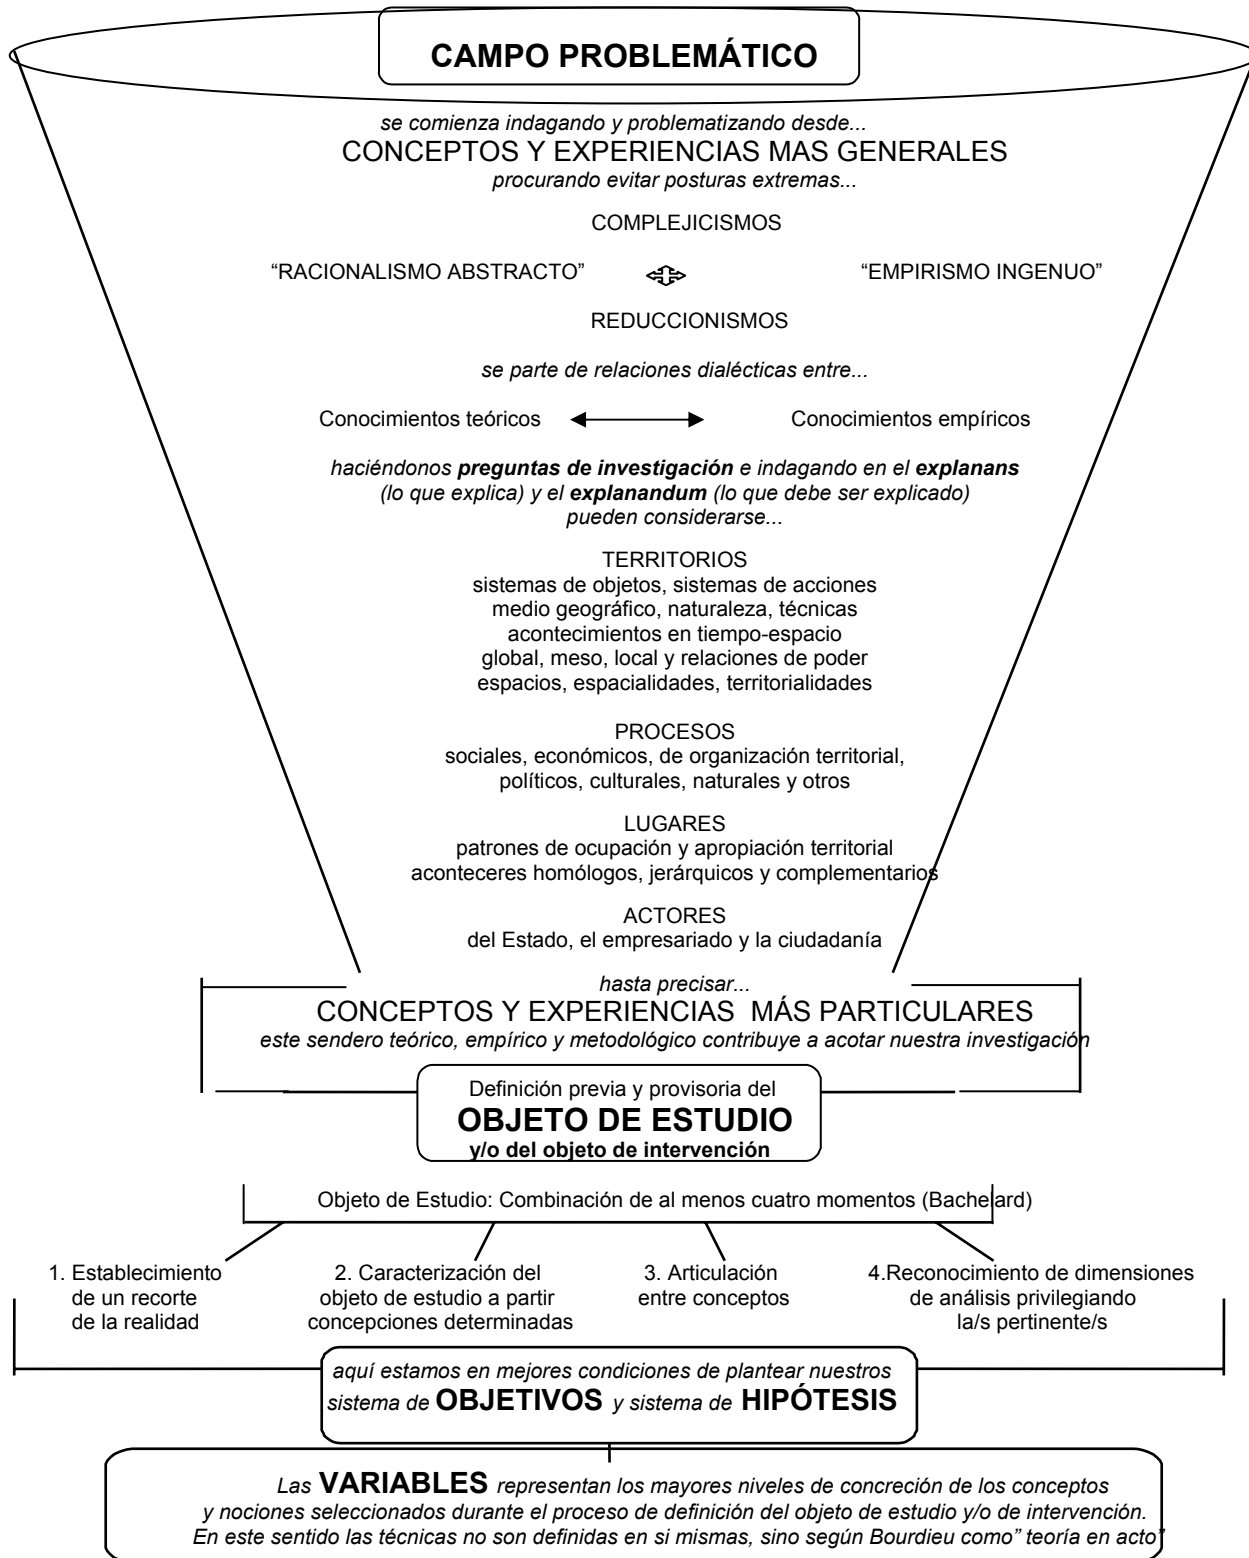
CAMPO PROBLEMÁTICO

se comienza indagando y problematizando desde...
CONCEPTOS Y EXPERIENCIAS MAS GENERALES
procurando evitar posturas extremas...

COMPLEJICISMOS

"RACIONALISMO ABSTRACTO" "EMPIRISMO INGENUO"

REDUCCIONISMOS

se parte de relaciones dialécticas entre...

Conocimientos teóricos Conocimientos empíricos

haciéndonos **preguntas de investigación** e indagando en el **explanans** (lo que explica) y el **explanandum** (lo que debe ser explicado) pueden considerarse...

TERRITORIOS
sistemas de objetos, sistemas de acciones
medio geográfico, naturaleza, técnicas
acontecimientos en tiempo-espacio
global, meso, local y relaciones de poder
espacios, espacialidades, territorialidades

PROCESOS
sociales, económicos, de organización territorial, políticos, culturales, naturales y otros

LUGARES
patrones de ocupación y apropiación territorial
aconteceres homólogos, jerárquicos y complementarios

ACTORES
del Estado, el empresariado y la ciudadanía

hasta precisar...
CONCEPTOS Y EXPERIENCIAS MÁS PARTICULARES
este sendero teórico, empírico y metodológico contribuye a acotar nuestra investigación

Definición previa y provisoria del
OBJETO DE ESTUDIO
y/o del objeto de intervención

Objeto de Estudio: Combinación de al menos cuatro momentos (Bachelard)

1. Establecimiento de un recorte de la realidad

2. Caracterización del objeto de estudio a partir concepciones determinadas

3. Articulación entre conceptos

4.Reconocimiento de dimensiones de análisis privilegiando la/s pertinente/s

aquí estamos en mejores condiciones de plantear nuestros sistema de OBJETIVOS y sistema de HIPÓTESIS

Las VARIABLES representan los mayores niveles de concreción de los conceptos y nociones seleccionados durante el proceso de definición del objeto de estudio y/o de intervención. En este sentido las técnicas no son definidas en si mismas, sino según Bourdieu como" teoría en acto"